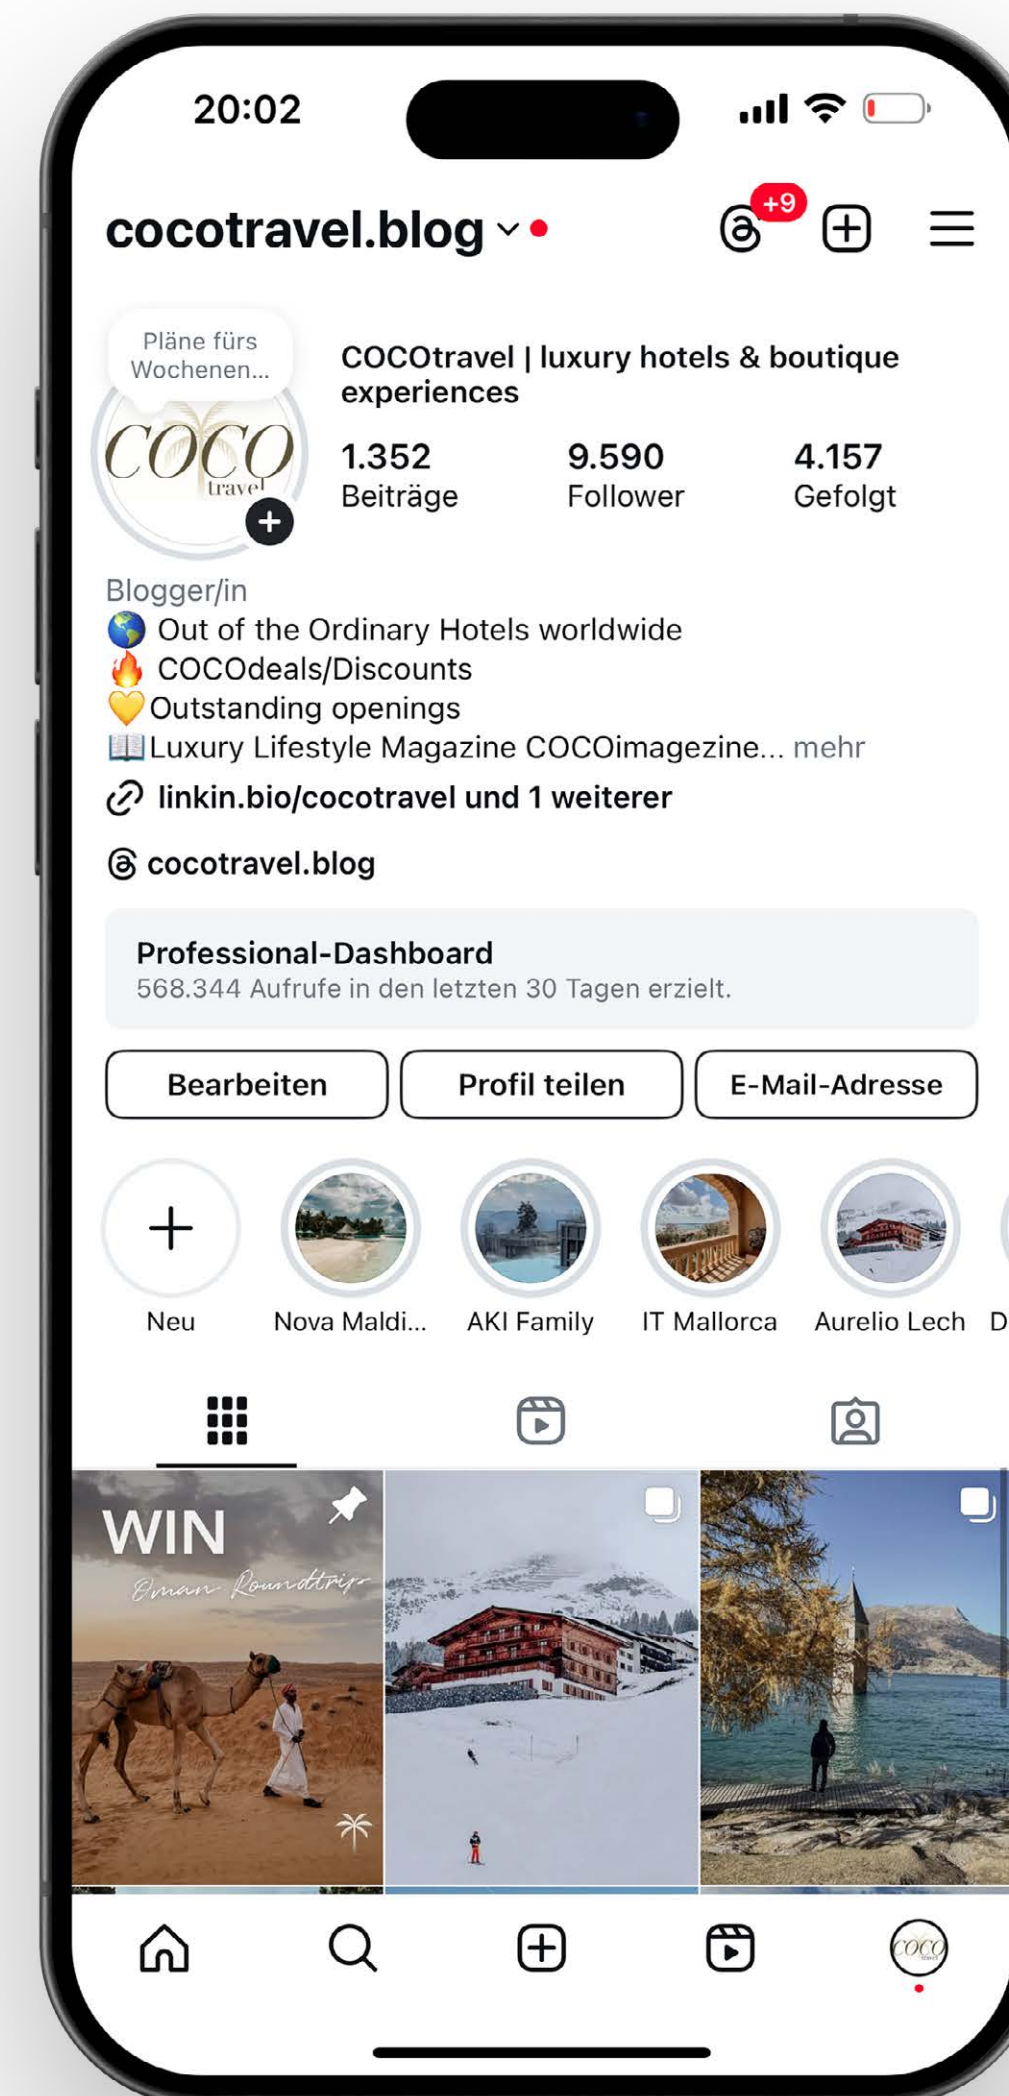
20:02

cocotravel.blog

+9

Pläne fürs Wochenen...

COCO travel

COCOtravel | luxury hotels & boutique experiences

1.352 Beiträge

9.590 Follower

4.157 Gefolgt

Blogger/in
🌎 Out of the Ordinary Hotels worldwide
🔥 COCOdeals/Discounts
💛Outstanding openings
📖Luxury Lifestyle Magazine COCOimagezine... mehr

linkin.bio/cocotravel und 1 weiterer

cocotravel.blog

Professional-Dashboard
568.344 Aufrufe in den letzten 30 Tagen erzielt.

Bearbeiten | Profil teilen | E-Mail-Adresse

Neu | Nova Maldi... | AKI Family | IT Mallorca | Aurelio Lech | D

WIN
Oman Roundtrip

COCO